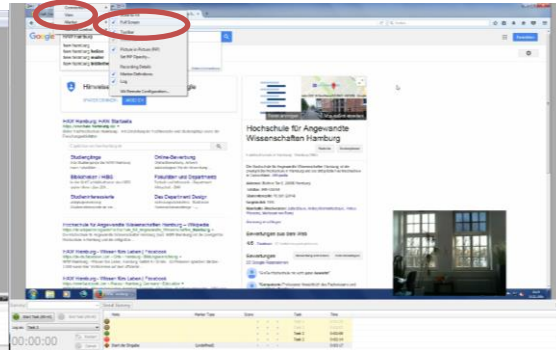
View
Full Screen
Toolbar
Picture in Picture (PiP)
Set PiP Opacity...
Recording Details
Marker Definitions
Log
Google
haw hamburg
Hochschule für Angewandte Wissenschaften Hamburg
HAW Hamburg: HAW Startseite
Studiengänge
Online-Bewerbung
Bibliotheken | HIBS
Fakultäten und Departments
Studieninteressierte
Das Department Design
Hochschule für Angewandte Wissenschaften Hamburg – Wikipedia
HAW Hamburg - Wissen fürs Leben | Facebook
HAW Hamburg - Wissen fürs Leben | Facebook
Bewertungen aus dem Web
Bewertungen
00:00:00
Start Task
Task 1
Task 2